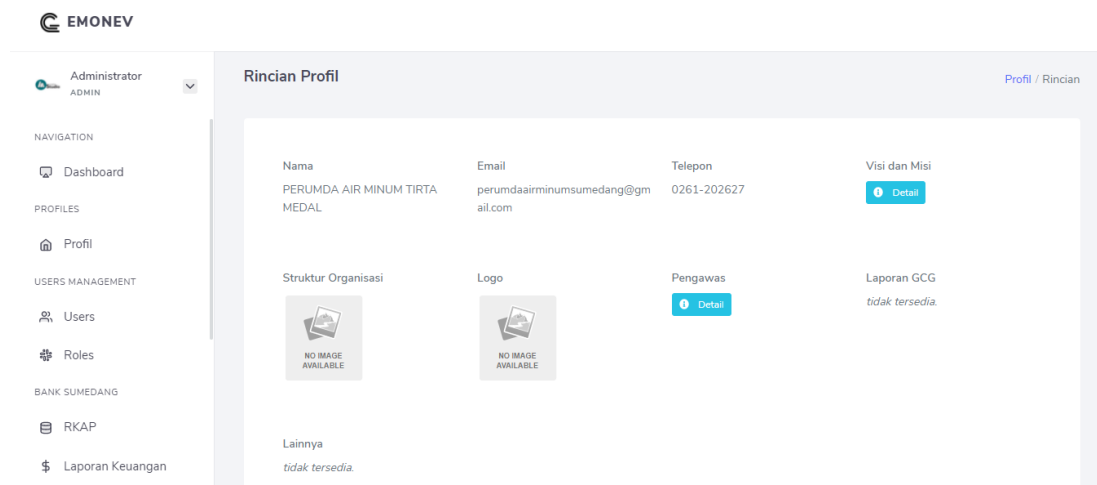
EMONEV

Administrator
ADMIN

NAVIGATION

Dashboard

PROFILES

Profil

USERS MANAGEMENT

Users

Roles

BANK SUMEDANG

RKAP

Laporan Keuangan

Rincian Profil

Profil / Rincian

Nama
PERUMDA AIR MINUM TIRTA MEDAL

Email
perumdaairminumsumedang@gmail.com

Telepon
0261-202627

Visi dan Misi
Detail

Struktur Organisasi
NO IMAGE AVAILABLE

Logo
NO IMAGE AVAILABLE

Pengawas
Detail

Laporan GCG
tidak tersedia.

Lainnya
tidak tersedia.